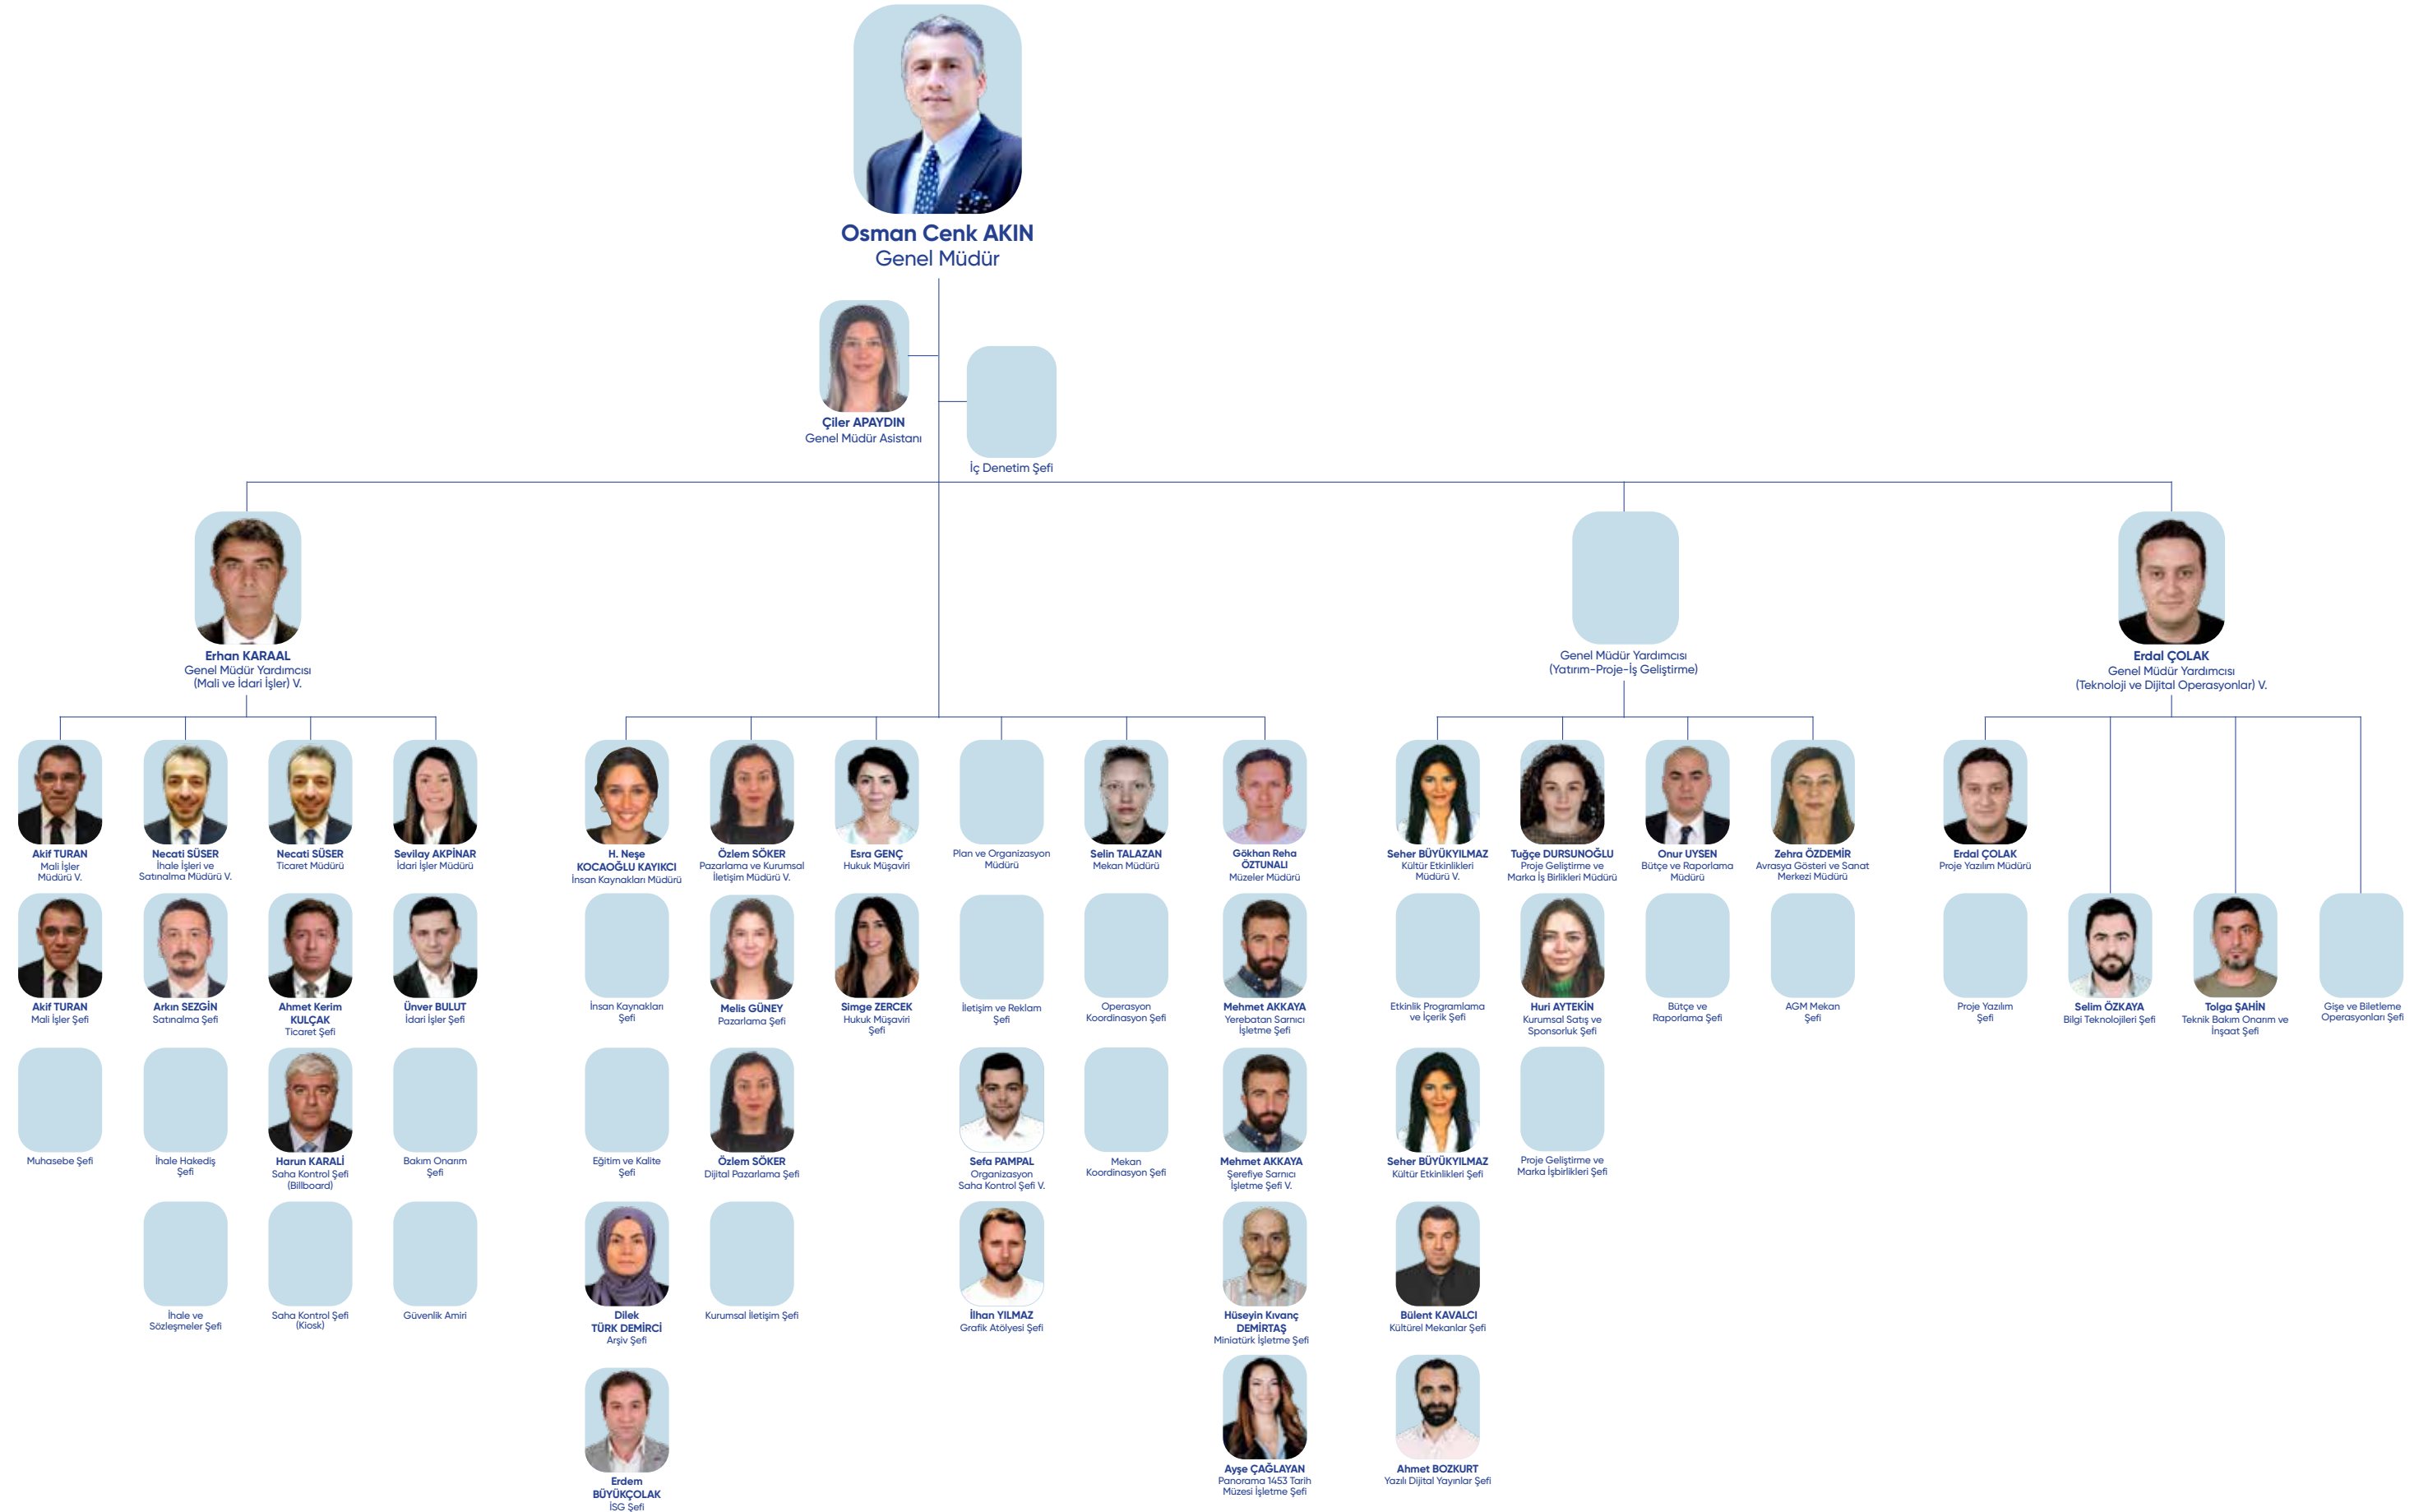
Osman Cenk AKIN
Genel Müdür

Çiler APAYDIN
Genel Müdür Asistanı

İç Denetim Şefi

Erhan KARAAL
Genel Müdür Yardımcısı
(Mali ve İdari İşler) V.

Genel Müdür Yardımcısı
(Yatırım-Proje-İş Geliştirme)

Erdal ÇOLAK
Genel Müdür Yardımcısı
(Teknoloji ve Dijital Operasyonlar) V.

Akif TURAN
Mali İşler Müdürü V.

Necati SÜSER
İhale İşleri ve Satınalma Müdürü V.

Necati SÜSER
Ticaret Müdürü

Sevilay AKPİNAR
İdari İşler Müdürü

H. Neşe KOCAOĞLU KAYIKCI
İnsan Kaynakları Müdürü

Özlem SÖKER
Pazarlama ve Kurumsal İletişim Müdürü V.

Esra GENÇ
Hukuk Müşaviri

Plan ve Organizasyon Müdürü

Selin TALAZAN
Mekan Müdürü

Gökhan Reha ÖZTUNALI
Müzeler Müdürü

Seher BÜYÜKYILMAZ
Kültür Etkinlikleri Müdürü V.

Tuğçe DURSUNOĞLU
Proje Geliştirme ve Marka İş Birlikleri Müdürü

Onur UYSEN
Bütçe ve Raporlama Müdürü

Zehra ÖZDEMİR
Avrasya Gösteri ve Sanat Merkezi Müdürü

Erdal ÇOLAK
Proje Yazılım Müdürü

Akif TURAN
Mali İşler Şefi

Arkın SEZGİN
Satınalma Şefi

Ahmet Kerim KULÇAK
Ticaret Şefi

Ünver BULUT
İdari İşler Şefi

İnsan Kaynakları Şefi

Melis GÜNEY
Pazarlama Şefi

Simge ZERCEK
Hukuk Müşaviri Şefi

İletişim ve Reklam Şefi

Operasyon Koordinasyon Şefi

Mehmet AKKAYA
Yerebatan Sarnıcı İşletme Şefi

Etkinlik Programlama ve İçerik Şefi

Huri AYTEKİN
Kurumsal Satış ve Sponsorluk Şefi

Bütçe ve Raporlama Şefi

AGM Mekan Şefi

Proje Yazılım Şefi

Selim ÖZKAYA
Bilgi Teknolojileri Şefi

Tolga ŞAHİN
Teknik Bakım Onarım ve İnşaat Şefi

Gişe ve Biletleme Operasyonları Şefi

Muhasebe Şefi

İhale Hakediş Şefi

Harun KARALİ
Saha Kontrol Şefi (Billboard)

Bakım Onarım Şefi

Eğitim ve Kalite Şefi

Özlem SÖKER
Dijital Pazarlama Şefi

Sefa PAMPAL
Organizasyon Saha Kontrol Şefi V.

Mekan Koordinasyon Şefi

Mehmet AKKAYA
Şerefiye Sarnıcı İşletme Şefi V.

Seher BÜYÜKYILMAZ
Kültür Etkinlikleri Şefi

Proje Geliştirme ve Marka İşbirlikleri Şefi

İhale ve Sözleşmeler Şefi

Saha Kontrol Şefi (Kiosk)

Güvenlik Amiri

Dilek TÜRK DEMİRCİ
Arşiv Şefi

Kurumsal İletişim Şefi

İlhan YILMAZ
Grafik Atölyesi Şefi

Hüseyin Kıvanç DEMİRTAŞ
Miniatürk İşletme Şefi

Bülent KAVALCI
Kültürel Mekanlar Şefi

Erdem BÜYÜKÇOLAK
İSG Şefi

Ayşe ÇAĞLAYAN
Panorama 1453 Tarih Müzesi İşletme Şefi

Ahmet BOZKURT
Yazılı Dijital Yayınlar Şefi